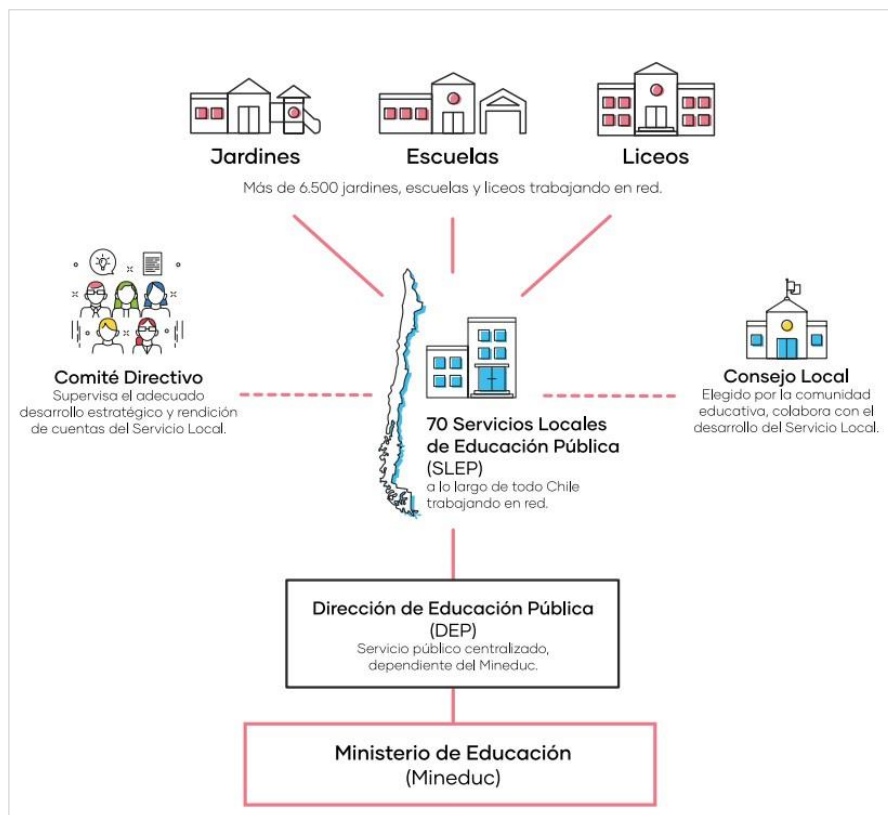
Jardines

Escuelas

Liceos

Más de 6.500 jardines, escuelas y liceos trabajando en red.

Comité Directivo
Supervisa el adecuado desarrollo estratégico y rendición de cuentas del Servicio Local.

70 Servicios Locales de Educación Pública (SLEP)
a lo largo de todo Chile trabajando en red.

Consejo Local
Elegido por la comunidad educativa, colabora con el desarrollo del Servicio Local.

Dirección de Educación Pública (DEP)
Servicio público centralizado, dependiente del Mineduc.

Ministerio de Educación (Mineduc)